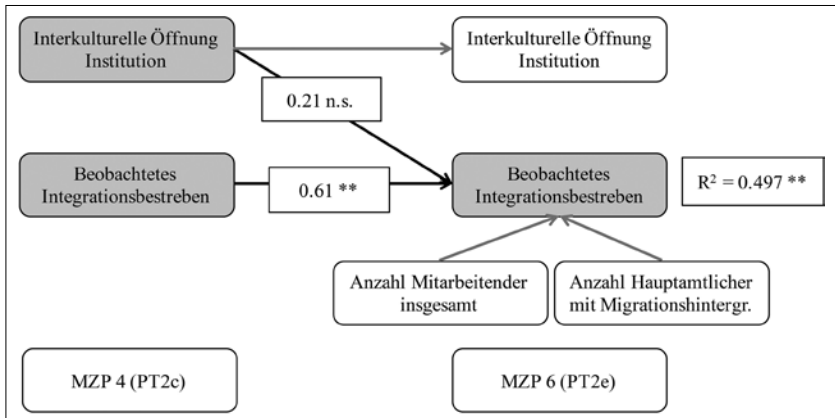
Interkulturelle Öffnung Institution

Interkulturelle Öffnung Institution

0.21 n.s.

Beobachtetes Integrationsbestreben

0.61 **

Beobachtetes Integrationsbestreben

$R^2 = 0.497$ **

Anzahl Mitarbeitender insgesamt

Anzahl Hauptamtlicher mit Migrationshintergr.

MZP 4 (PT2c)

MZP 6 (PT2e)